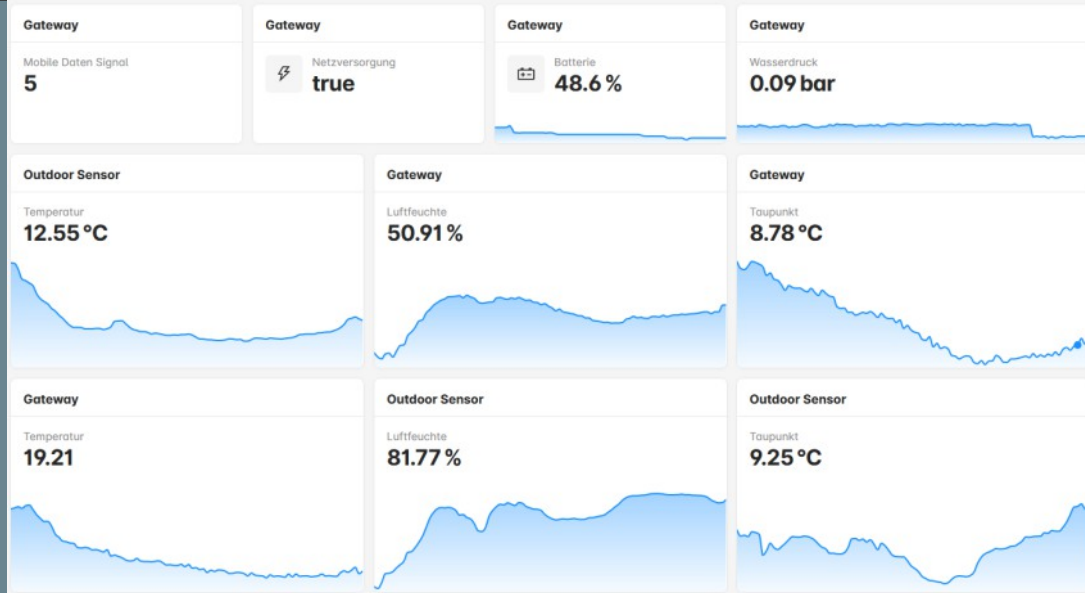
Gateway

Mobile Daten Signal
5

Gateway

Netzversorgung
true

Gateway

Batterie
48.6 %

Gateway

Wasserdruck
0.09 bar

Outdoor Sensor

Temperatur
12.55 °C

Gateway

Luftfeuchte
50.91 %

Gateway

Taupunkt
8.78 °C

Gateway

Temperatur
19.21

Outdoor Sensor

Luftfeuchte
81.77 %

Outdoor Sensor

Taupunkt
9.25 °C